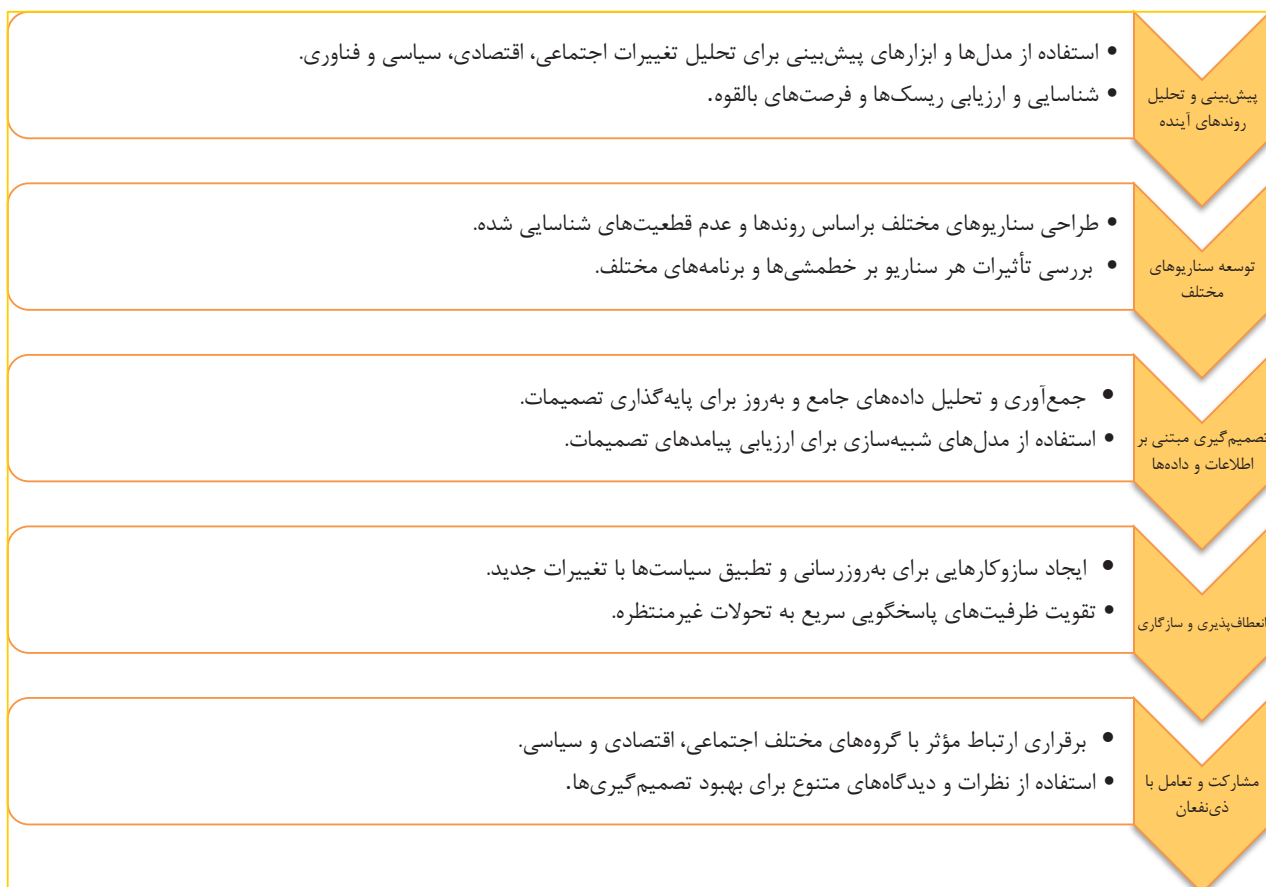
پیش‌بینی و تحلیل روندهای آینده

• استفاده از مدل‌ها و ابزارهای پیش‌بینی برای تحلیل تغییرات اجتماعی، اقتصادی، سیاسی و فناوری.
• شناسایی و ارزیابی ریسک‌ها و فرصت‌های بالقوه.

توسعه سناریوهای مختلف

• طراحی سناریوهای مختلف براساس روندها و عدم قطعیت‌های شناسایی شده.
• بررسی تأثیرات هر سناریو بر خط‌مشی‌ها و برنامه‌های مختلف.

تصمیم‌گیری مبتنی بر اطلاعات و داده‌ها

• جمع‌آوری و تحلیل داده‌های جامع و به‌روز برای پایه‌گذاری تصمیمات.
• استفاده از مدل‌های شبیه‌سازی برای ارزیابی پیامدهای تصمیمات.

انعطاف‌پذیری و سازگاری

• ایجاد سازوکارهایی برای به‌روزرسانی و تطبیق سیاست‌ها با تغییرات جدید.
• تقویت ظرفیت‌های پاسخگویی سریع به تحولات غیرمنتظره.

مشارکت و تعامل با ذی‌نفعان

• برقراری ارتباط مؤثر با گروه‌های مختلف اجتماعی، اقتصادی و سیاسی.
• استفاده از نظرات و دیدگاه‌های متنوع برای بهبود تصمیم‌گیری‌ها.